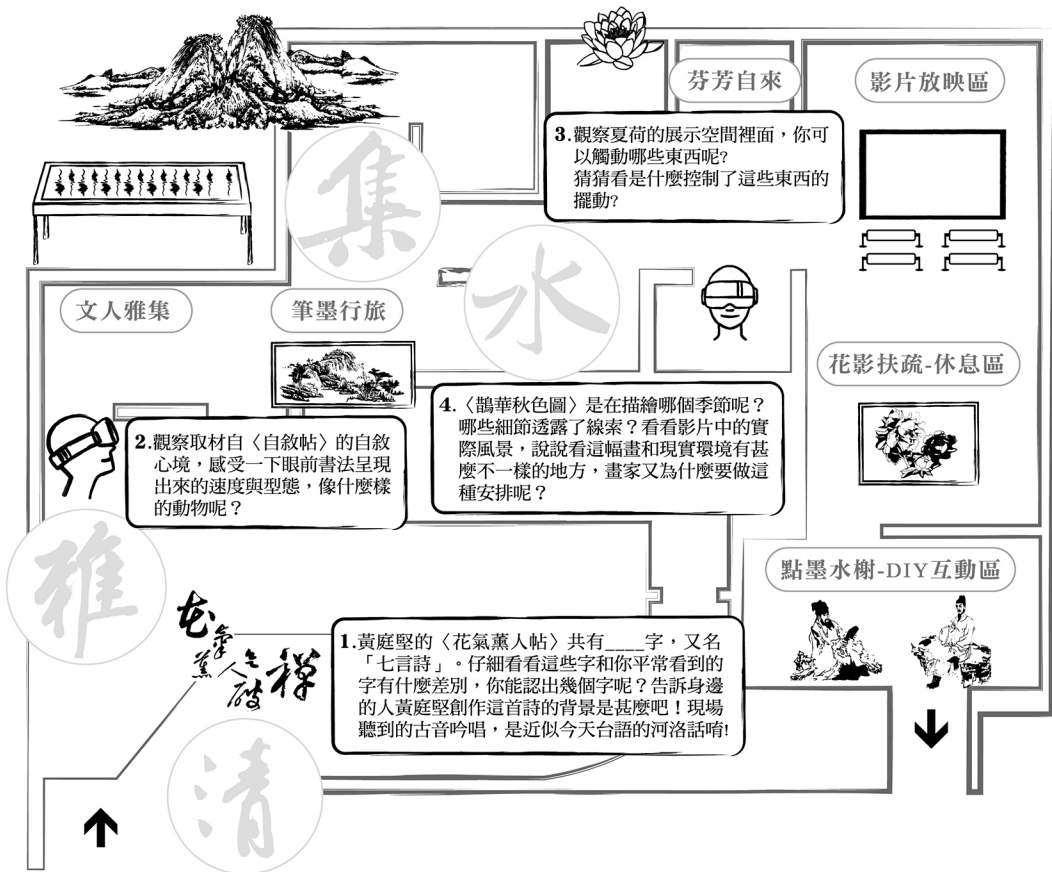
芬芳自來

影片放映區

3.觀察夏荷的展示空間裡面，你可以觸動哪些東西呢？
猜猜看是什麼控制了這些東西的擺動？

集

水

文人雅集

筆墨行旅

花影扶疏-休息區

4.〈鵲華秋色圖〉是在描繪哪個季節呢？哪些細節透露了線索？看看影片中的實際風景，說說看這幅畫和現實環境有甚麼不一樣的地方，畫家又為什麼要做這種安排呢？

2.觀察取材自〈自敘帖〉的自敘心境，感受一下眼前書法呈現出來的速度與型態，像什麼樣的動物呢？

雅

點墨水榭-DIY互動區

花氣薰人欲破禪

1.黃庭堅的〈花氣薰人帖〉共有____字，又名「七言詩」。仔細看看這些字和你平常看到的字有什麼差別，你能認出幾個字呢？告訴身邊的人黃庭堅創作這首詩的背景是甚麼吧！現場聽到的古音吟唱，是近似今天台語的河洛話唷!

清